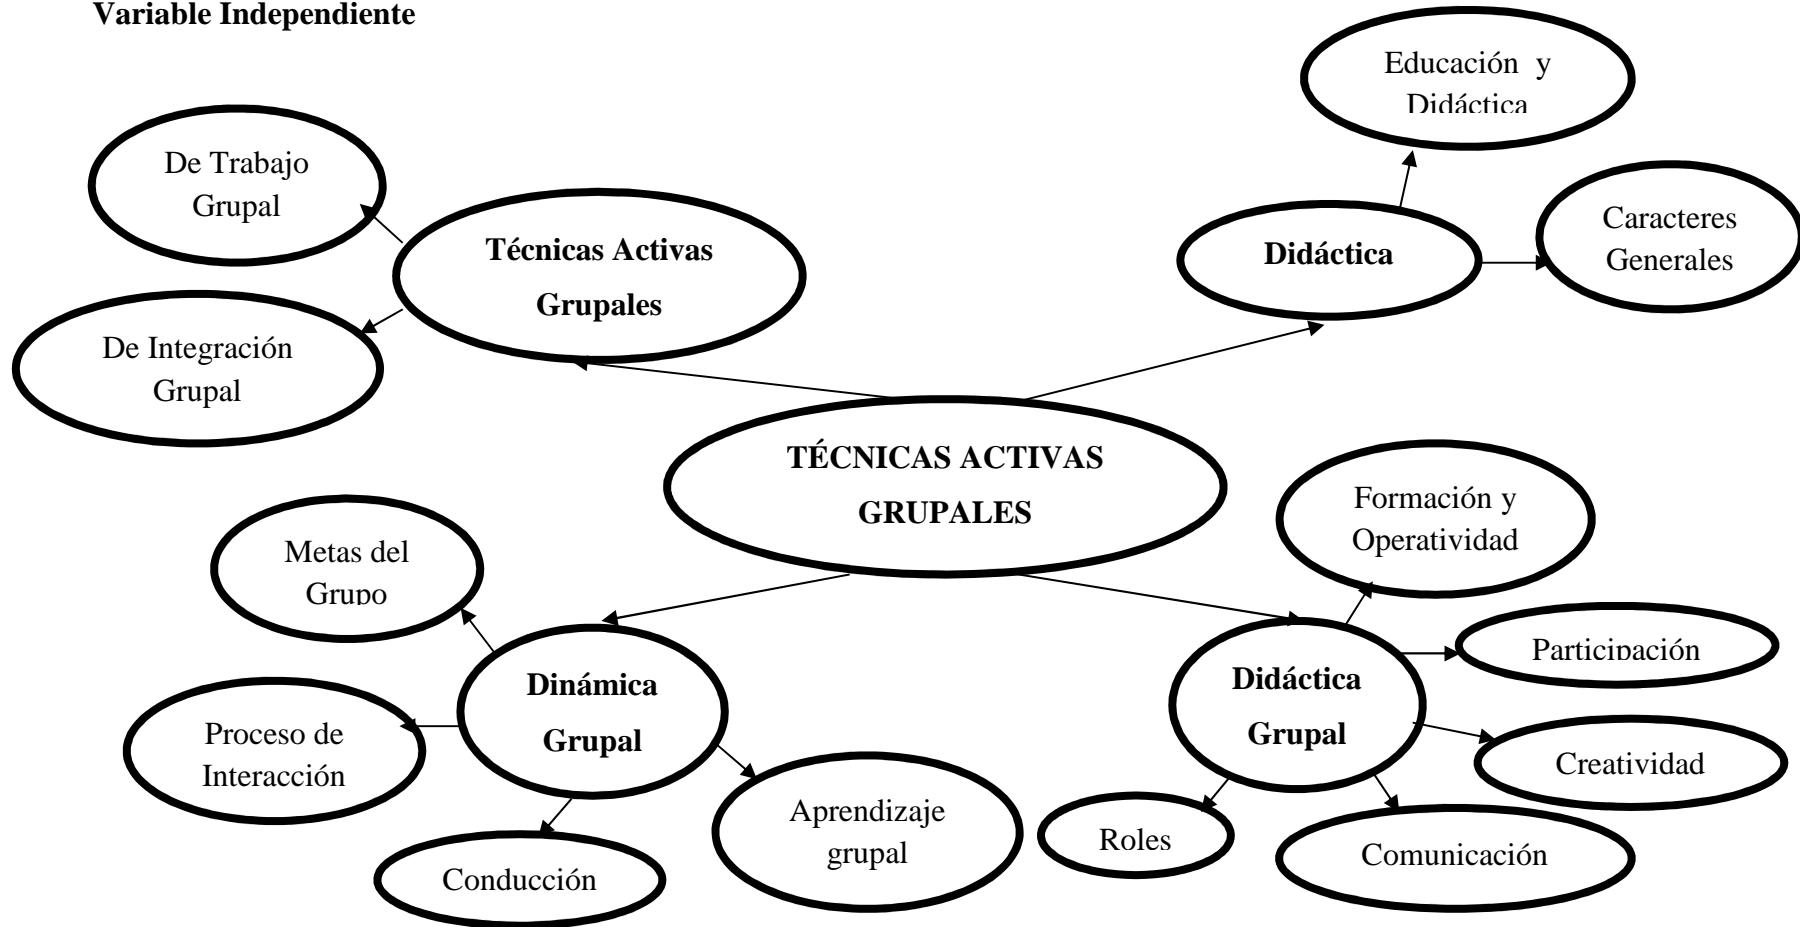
Variable Independiente

Educación y Didáctica

De Trabajo Grupal

Técnicas Activas Grupales

Didáctica

Caracteres Generales

De Integración Grupal

TÉCNICAS ACTIVAS GRUPALES

Formación y Operatividad

Metas del Grupo

Dinámica Grupal

Didáctica Grupal

Participación

Proceso de Interacción

Creatividad

Aprendizaje grupal

Roles

Comunicación

Conducción